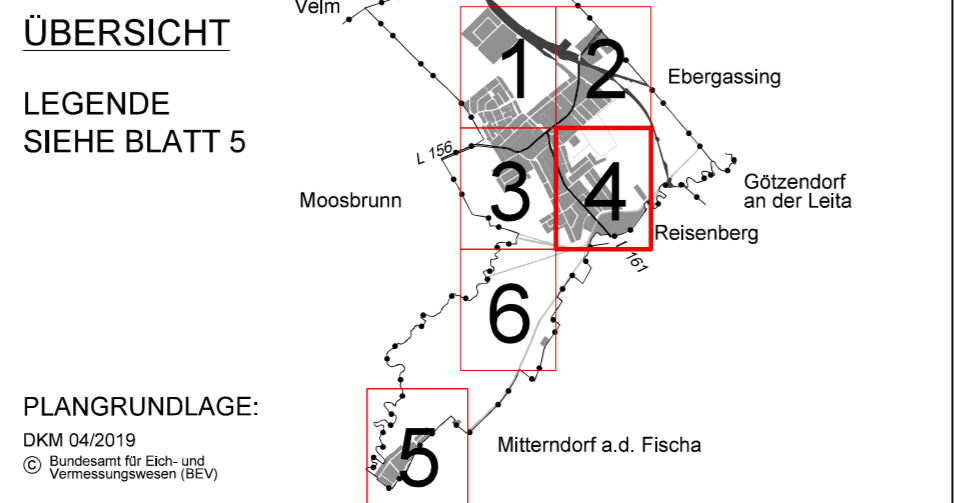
ÜBERSICHT

LEGENDE
SIEHE BLATT 5

Velm

1
2
Ebergassing

L 156
3
4
Moosbrunn
Götzendorf an der Leita
Reisenberg
L 161

6

PLANGRUNDLAGE:
DKM 04/2019
© Bundesamt für Eich- und Vermessungswesen (BEV)

5
Mitterndorf a.d. Fischa